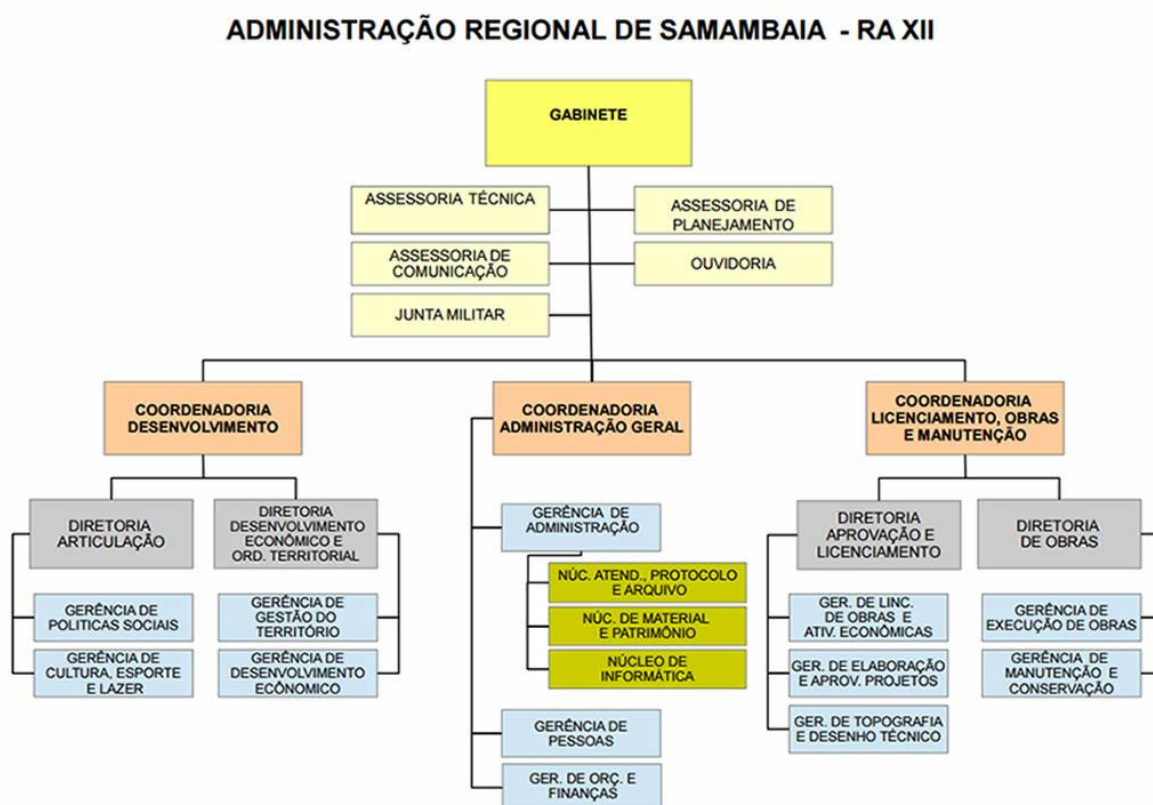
ADMINISTRAÇÃO REGIONAL DE SAMAMBAIA - RA XII

GABINETE

ASSESSORIA TÉCNICA

ASSESSORIA DE PLANEJAMENTO

ASSESSORIA DE COMUNICAÇÃO

OUVIDORIA

JUNTA MILITAR

COORDENADORIA DESENVOLVIMENTO

COORDENADORIA ADMINISTRAÇÃO GERAL

COORDENADORIA LICENCIAMENTO, OBRAS E MANUTENÇÃO

DIRETORIA ARTICULAÇÃO

DIRETORIA DESENVOLVIMENTO ECONÔMICO E ORD. TERRITORIAL

GERÊNCIA DE POLITICAS SOCIAIS

GERÊNCIA DE CULTURA, ESPORTE E LAZER

GERÊNCIA DE GESTÃO DO TERRITÓRIO

GERÊNCIA DE DESENVOLVIMENTO ECÔNOMICO

GERÊNCIA DE ADMINISTRAÇÃO

NÚC. ATEND., PROTOCOLO E ARQUIVO

NÚC. DE MATERIAL E PATRIMÔNIO

NÚCLEO DE INFORMÁTICA

GERÊNCIA DE PESSOAS

GER. DE ORÇ. E FINANÇAS

DIRETORIA APROVAÇÃO E LICENCIAMENTO

DIRETORIA DE OBRAS

GER. DE LINC. DE OBRAS E ATIV. ECONÔMICAS

GER. DE ELABORAÇÃO E APROV. PROJETOS

GER. DE TOPOGRAFIA E DESENHO TÉCNICO

GERÊNCIA DE EXECUÇÃO DE OBRAS

GERÊNCIA DE MANUTENÇÃO E CONSERVAÇÃO